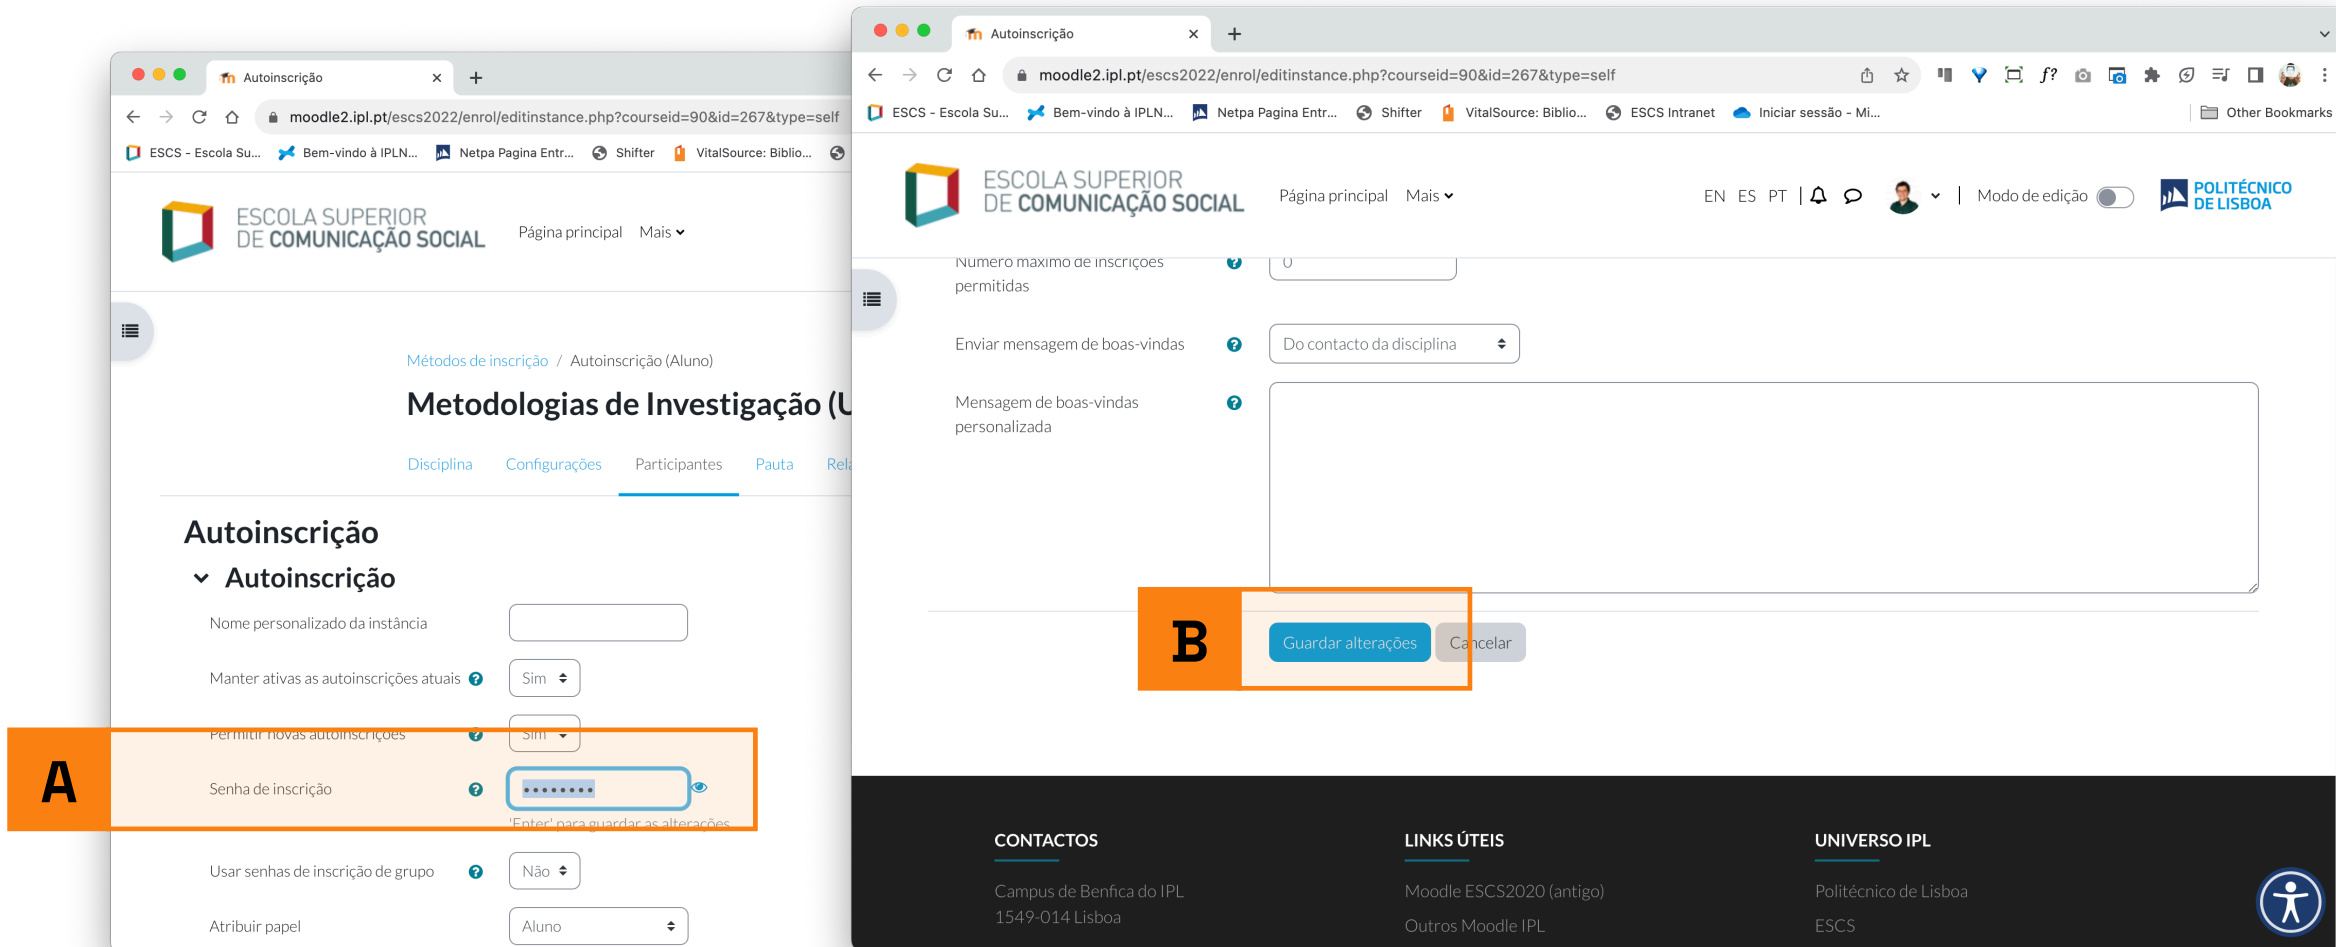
Autoinscrição

moodle2.ipl.pt/escs2022/enrol/editinstance.php?courseid=90&id=267&type=self

ESCS - Escola Su... Bem-vindo à IPLN... Netpa Pagina Entr... Shifter VitalSource: Biblio...

ESCOLA SUPERIOR DE COMUNICAÇÃO SOCIAL

Página principal Mais

Métodos de inscrição / Autoinscrição (Aluno)

Metodologias de Investigação (U

Disciplina Configurações Participantes Pauta Rel

Autoinscrição

Autoinscrição

Nome personalizado da instância

Manter ativas as autoinscrições atuais Sim

Permitir novas autoinscrições Sim

Senha de inscrição ••••••••

'Enter' para guardar as alterações

Usar senhas de inscrição de grupo Não

Atribuir papel Aluno

A

Autoinscrição

moodle2.ipl.pt/escs2022/enrol/editinstance.php?courseid=90&id=267&type=self

ESCS - Escola Su... Bem-vindo à IPLN... Netpa Pagina Entr... Shifter VitalSource: Biblio... ESCS Intranet Iniciar sessão - Mi... Other Bookmarks

ESCOLA SUPERIOR DE COMUNICAÇÃO SOCIAL

Página principal Mais

EN ES PT

Modo de edição

POLITÉCNICO DE LISBOA

Número máximo de inscrições permitidas 0

Enviar mensagem de boas-vindas Do contacto da disciplina

Mensagem de boas-vindas personalizada

B

Guardar alterações Cancelar

CONTACTOS

Campus de Benfica do IPL
1549-014 Lisboa

LINKS ÚTEIS

Moodle ESCS2020 (antigo)

Outros Moodle IPL

UNIVERSO IPL

Politécnico de Lisboa

ESCS